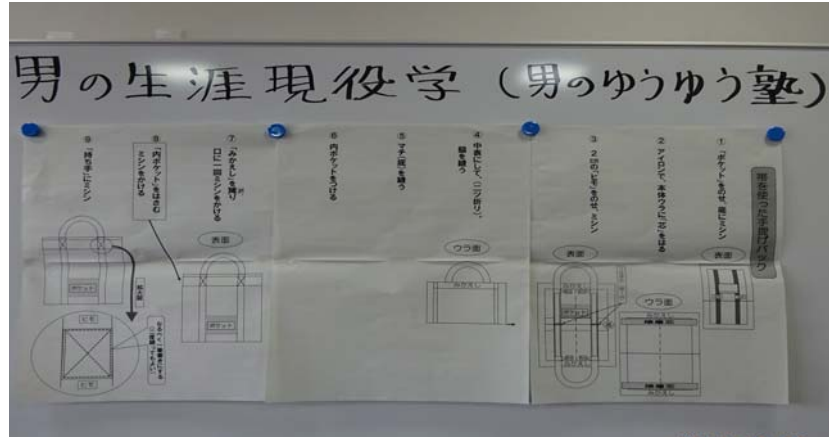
男の生涯現役学 (男のゆうゆう塾)

帯を使った手提げバッグ

①
「ポケット」をのせ、横にミシン

表面

②
アイロンで、本体ウラに「芯」をはる

ウラ面

③
2cmの「ヒモ」をのせ、ミシン

表面

④
中表にして、二つ折りし、脇を縫う

ウラ面

みかえし

⑤
マチ(底)を縫う

⑥
内ポケットをつける

⑦
「みかえし」を縫い
口に一周ミシンをかける

表面

ポケット

⑧
「内ポケット」をはさむ
ミシンをかける

⑨
「持ち手」にミシン

ポケット

ヒモ

ヒモ